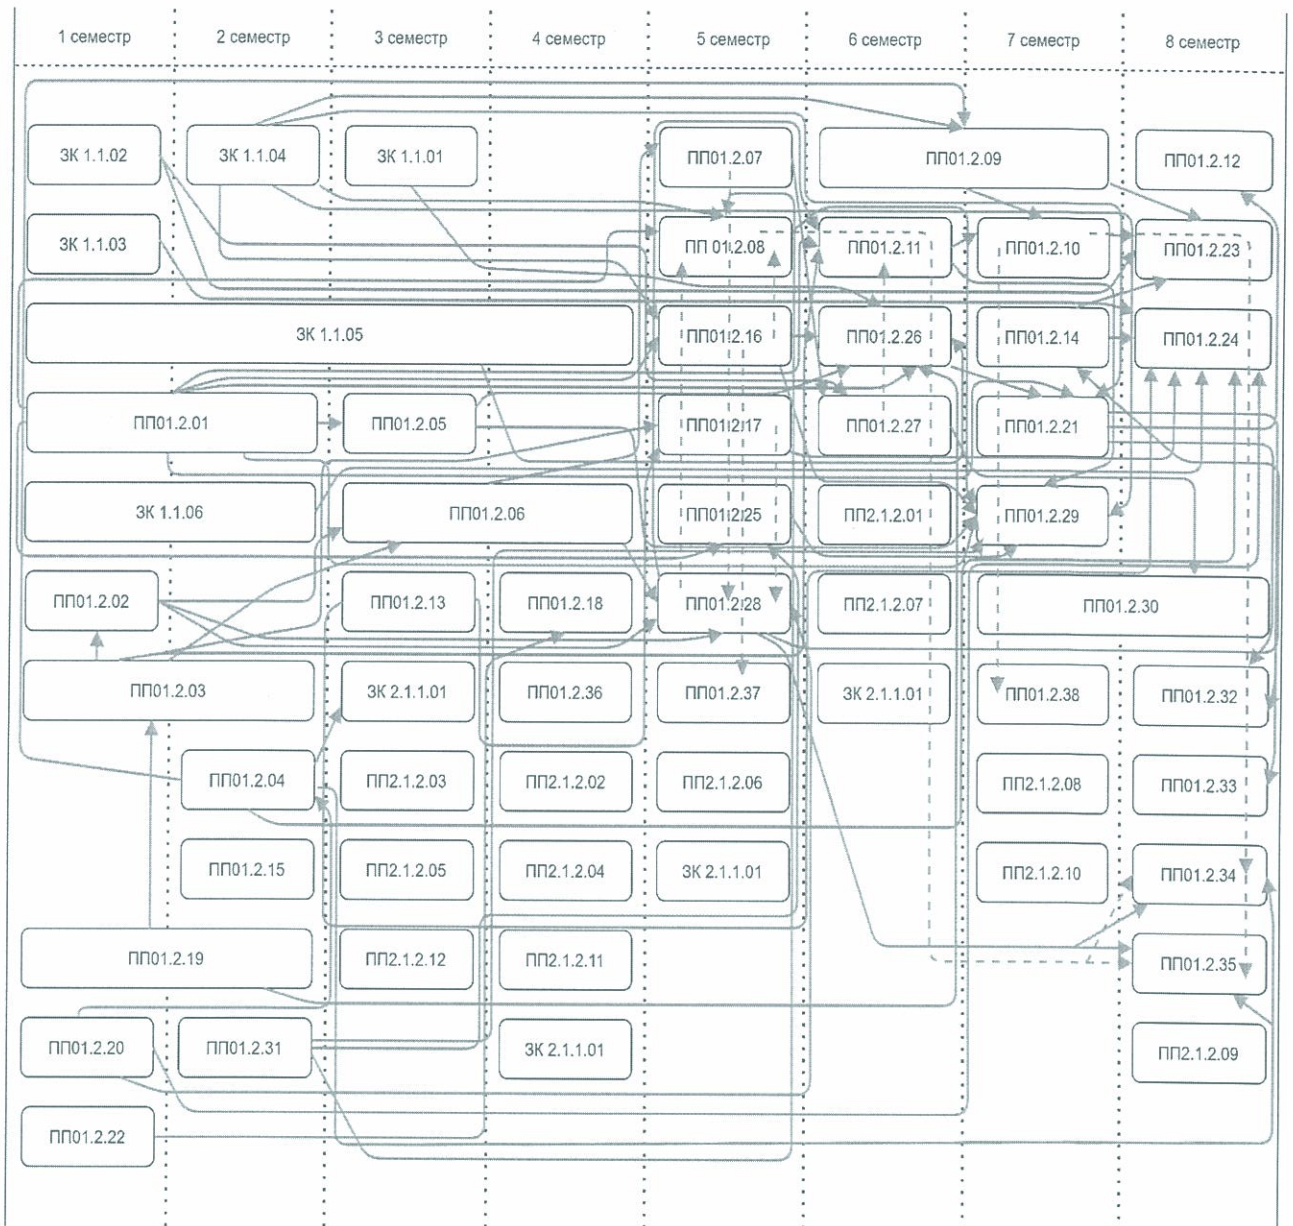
1 семестр
2 семестр
3 семестр
4 семестр
5 семестр
6 семестр
7 семестр
8 семестр

ЗК 1.1.02
ЗК 1.1.04
ЗК 1.1.01
ПП01.2.07
ПП01.2.09
ПП01.2.12

ЗК 1.1.03
ПП 01.2.08
ПП01.2.11
ПП01.2.10
ПП01.2.23

ЗК 1.1.05
ПП01.2.16
ПП01.2.26
ПП01.2.14
ПП01.2.24

ПП01.2.01
ПП01.2.05
ПП01.2.17
ПП01.2.27
ПП01.2.21

ЗК 1.1.06
ПП01.2.06
ПП01.2.25
ПП2.1.2.01
ПП01.2.29

ПП01.2.02
ПП01.2.13
ПП01.2.18
ПП01.2.28
ПП2.1.2.07
ПП01.2.30

ПП01.2.03
ЗК 2.1.1.01
ПП01.2.36
ПП01.2.37
ЗК 2.1.1.01
ПП01.2.38
ПП01.2.32

ПП01.2.04
ПП2.1.2.03
ПП2.1.2.02
ПП2.1.2.06
ПП2.1.2.08
ПП01.2.33

ПП01.2.15
ПП2.1.2.05
ПП2.1.2.04
ЗК 2.1.1.01
ПП2.1.2.10
ПП01.2.34

ПП01.2.19
ПП2.1.2.12
ПП2.1.2.11
ПП01.2.35

ПП01.2.20
ПП01.2.31
ЗК 2.1.1.01
ПП2.1.2.09

ПП01.2.22